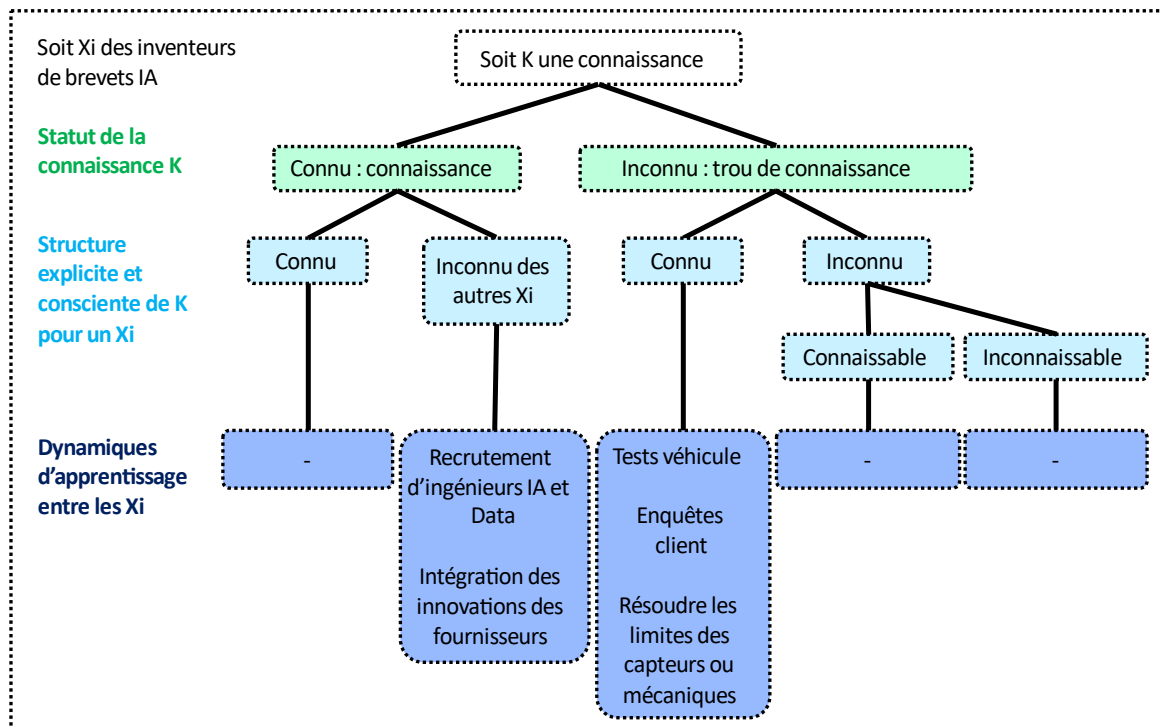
Soit Xi des inventeurs de brevets IA

Soit K une connaissance

Statut de la connaissance K

Connu : connaissance

Inconnu : trou de connaissance

Structure explicite et consciente de K pour un Xi

Connu

Inconnu des autres Xi

Connu

Inconnu

Connaissable

Inconnaissable

Dynamiques d'apprentissage entre les Xi

-

Recrutement d'ingénieurs IA et Data

Intégration des innovations des fournisseurs

Tests véhicule

Enquêtes client

Résoudre les limites des capteurs ou mécaniques

-

-